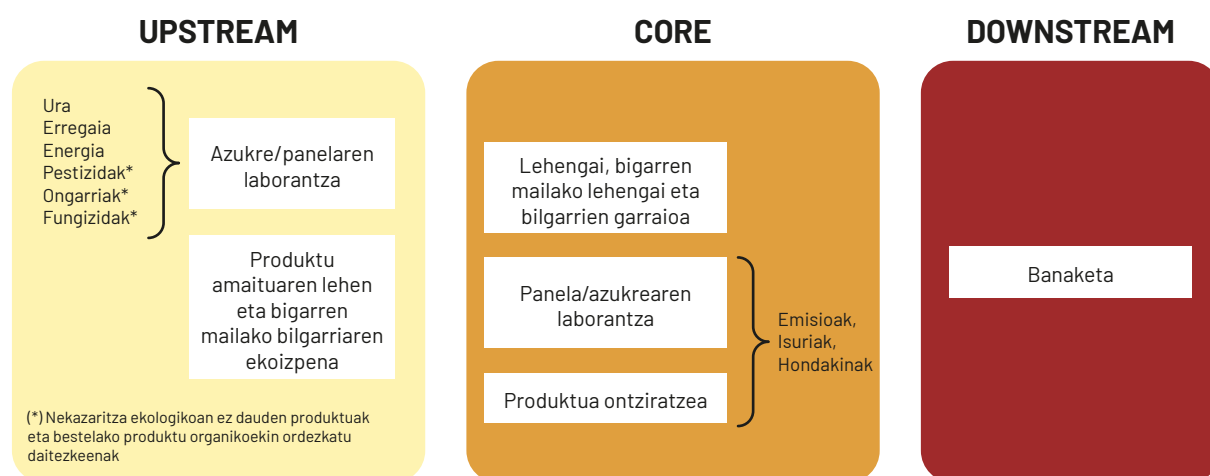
UPSTREAM

Ura
Erregaia
Energia
Pestizidak*
Ongarriak*
Fungizidak*

Azukre/panelaren laborantza

Produktu amaituaren lehen eta bigarren mailako bilgarriaren ekoizpena

(*) Nekazaritza ekologikoan ez dauden produktuak eta bestelako produktu organikoekin ordezkatu daitezkeenak

CORE

Lehengai, bigarren mailako lehengai eta bilgarrien garraioa

Panela/azukrearen laborantza

Produktua ontziratzea

Emisioak, Isuriak, Hondakinak

DOWNSTREAM

Banaketa